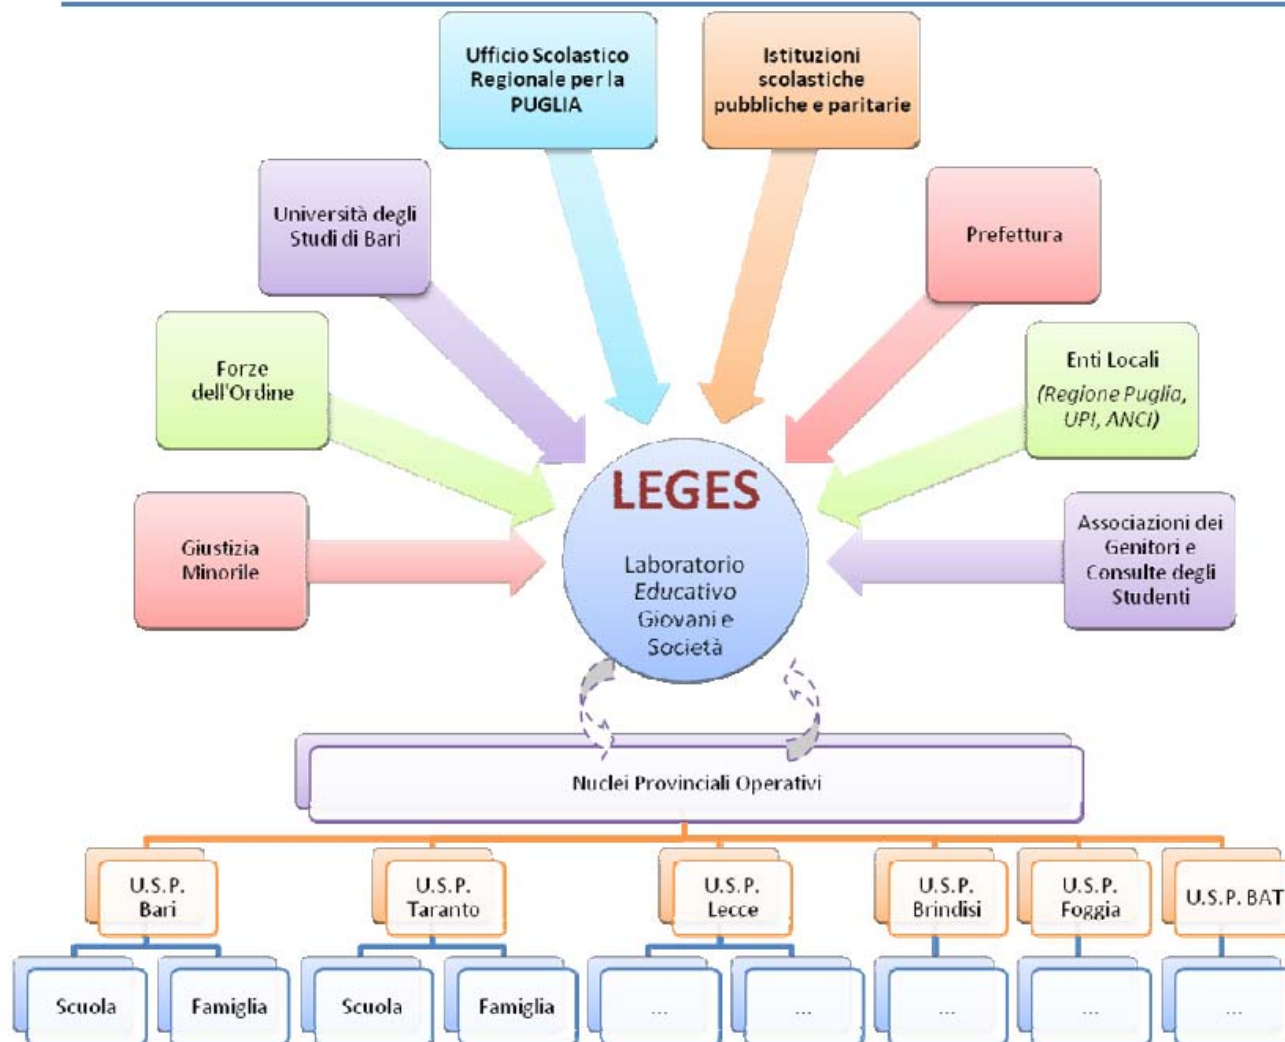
Ufficio Scolastico Regionale per la PUGLIA

Istituzioni scolastiche pubbliche e paritarie

Università degli Studi di Bari

Prefettura

Forze dell'Ordine

Enti Locali (Regione Puglia, UPI, ANCI)

Giustizia Minorile

LEGES

Laboratorio Educativo Giovani e Società

Associazioni dei Genitori e Consulte degli Studenti

Nuclei Provinciali Operativi

U.S.P. Bari

U.S.P. Taranto

U.S.P. Lecce

U.S.P. Brindisi

U.S.P. Foggia

U.S.P. BAT

Scuola

Famiglia

Scuola

Famiglia

...

...

...

...

...